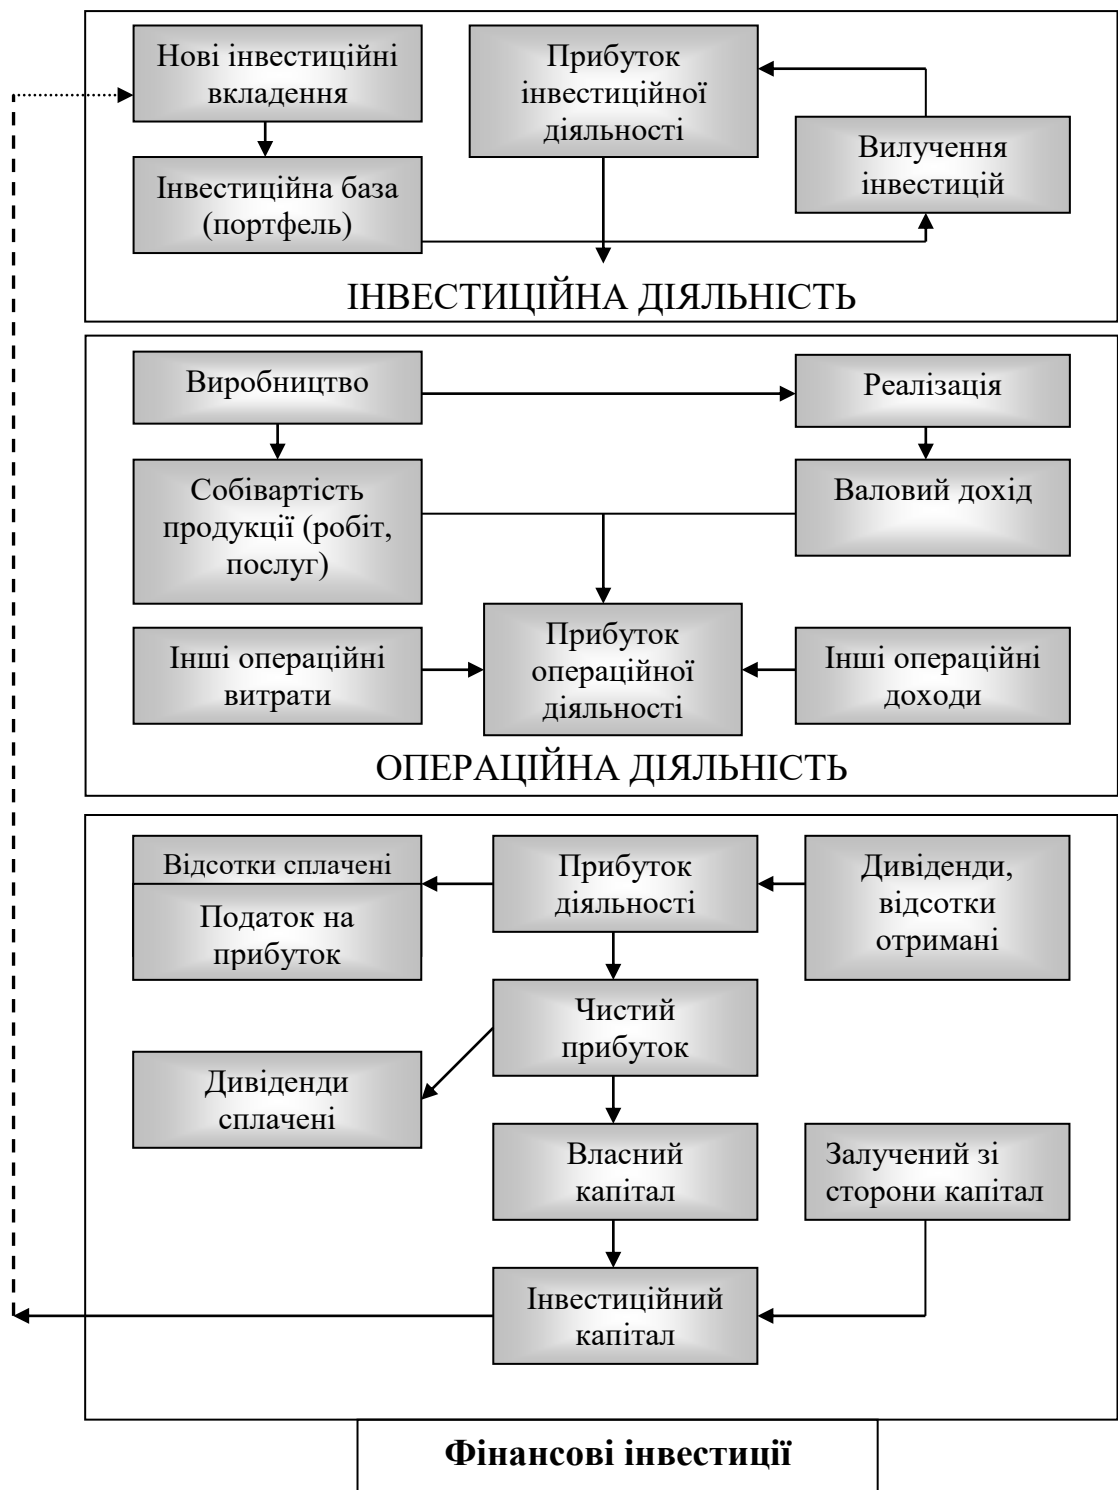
Нові інвестиційні вкладення

Прибуток інвестиційної діяльності

Інвестиційна база (портфель)

Вилучення інвестицій

ІНВЕСТИЦІЙНА ДІЯЛЬНІСТЬ

Виробництво

Реалізація

Собівартість продукції (робіт, послуг)

Валовий дохід

Інші операційні витрати

Прибуток операційної діяльності

Інші операційні доходи

ОПЕРАЦІЙНА ДІЯЛЬНІСТЬ

Відсотки сплачені

Податок на прибуток

Прибуток діяльності

Дивіденди, відсотки отримані

Чистий прибуток

Дивіденди сплачені

Власний капітал

Залучений зі сторони капітал

Інвестиційний капітал

Фінансові інвестиції